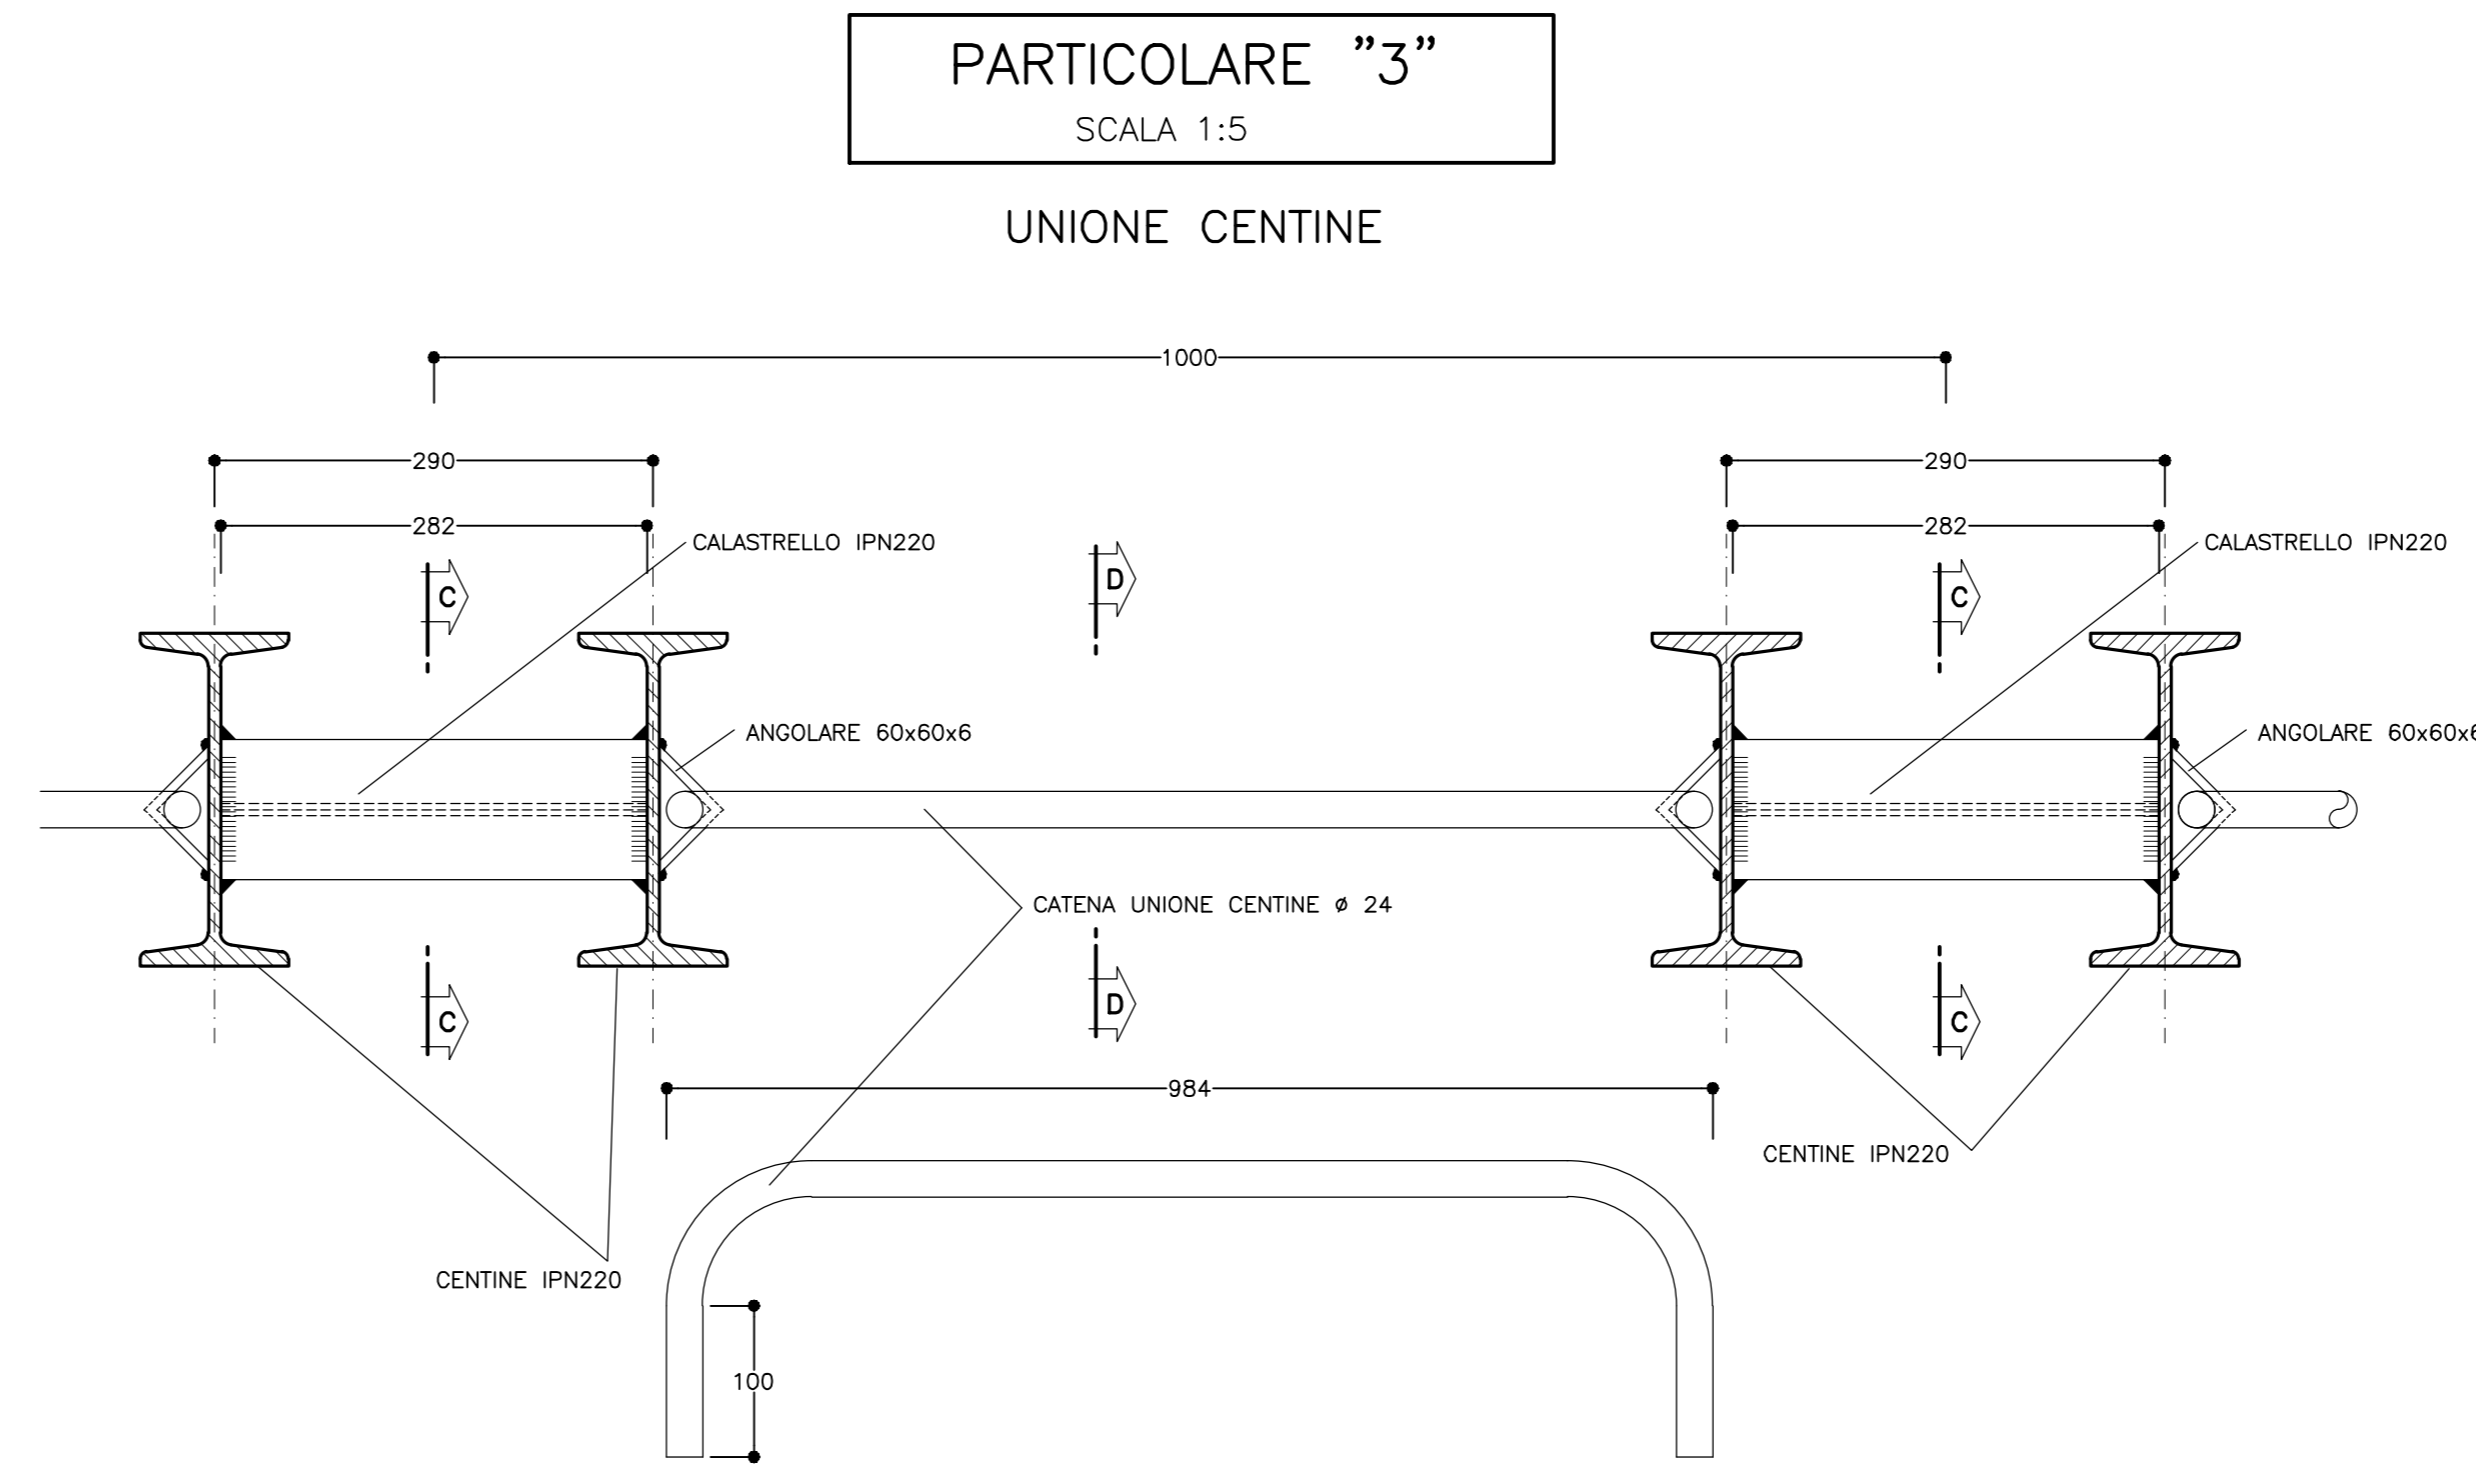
PARTICOLARE "3"
SCALA 1:5

UNIONE CENTINE

1000

290

282

CALASTRELLO IPN220

D

290

282

CALASTRELLO IPN220

C

C

C

ANGOLARE 60x60x6

ANGOLARE 60x60x6

CATENA UNIONE CENTINE ø 24

C

D

C

984

CENTINE IPN220

CENTINE IPN220

100